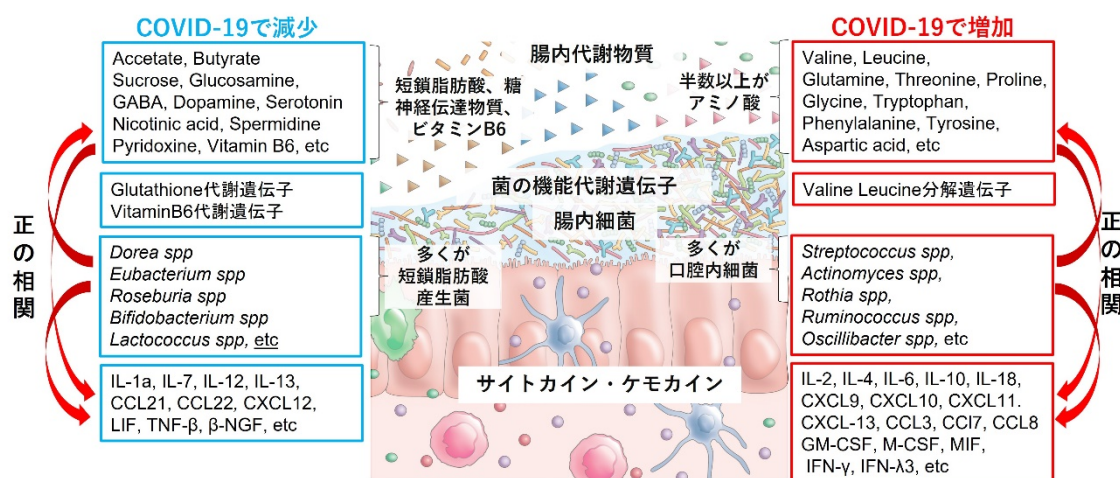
COVID-19で減少

Accetate, Butyrate Sucrose, Glucosamine, GABA, Dopamine, Serotonin Nicotinic acid, Spermidine Pyridoxine, Vitamin B6, etc

Glutathione代謝遺伝子 VitaminB6代謝遺伝子

*Dorea spp*
*Eubacterium spp*
*Roseburia spp*
*Bifidobacterium spp*
*Lactococcus spp*, etc

IL-1a, IL-7, IL-12, IL-13, CCL21, CCL22, CXCL12, LIF, TNF-β, β-NGF, etc

正の相関

腸内代謝物質

短鎖脂肪酸、糖 神経伝達物質、ビタミンB6

半数以上が アミノ酸

菌の機能代謝遺伝子

腸内細菌

多くが 短鎖脂肪酸 産生菌

多くが 口腔内細菌

サイトカイン・ケモカイン

COVID-19で増加

Valine, Leucine, Glutamine, Threonine, Proline, Glycine, Tryptophan, Phenylalanine, Tyrosine, Aspartic acid, etc

Valine Leucine分解遺伝子

*Streptococcus spp,*
*Actinomyces spp,*
*Rothia spp,*
*Ruminococcus spp,*
*Oscillibacter spp*, etc

IL-2, IL-4, IL-6, IL-10, IL-18, CXCL9, CXCL10, IL11. CXCL-13, CCL3, CCl7, CCL8 GM-CSF, M-CSF, MIF, IFN-γ, IFN-λ3, etc

正の相関